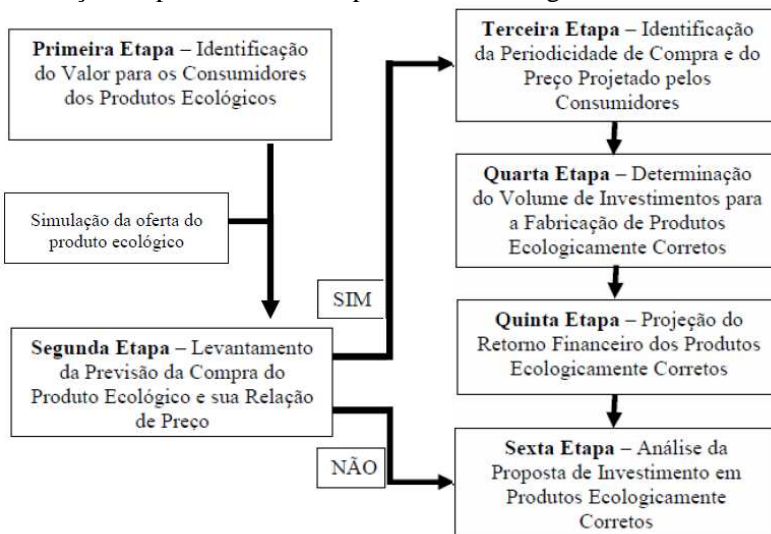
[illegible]

**Primeira Etapa** – Identificação do Valor para os Consumidores dos Produtos Ecológicos

Simulação da oferta do produto ecológico

**Segunda Etapa** – Levantamento da Previsão da Compra do Produto Ecológico e sua Relação de Preço

SIM

NÃO

**Terceira Etapa** – Identificação da Periodicidade de Compra e do Preço Projetado pelos Consumidores

**Quarta Etapa** – Determinação do Volume de Investimentos para a Fabricação de Produtos Ecologicamente Corretos

**Quinta Etapa** – Projeção do Retorno Financeiro dos Produtos Ecologicamente Corretos

**Sexta Etapa** – Análise da Proposta de Investimento em Produtos Ecologicamente Corretos